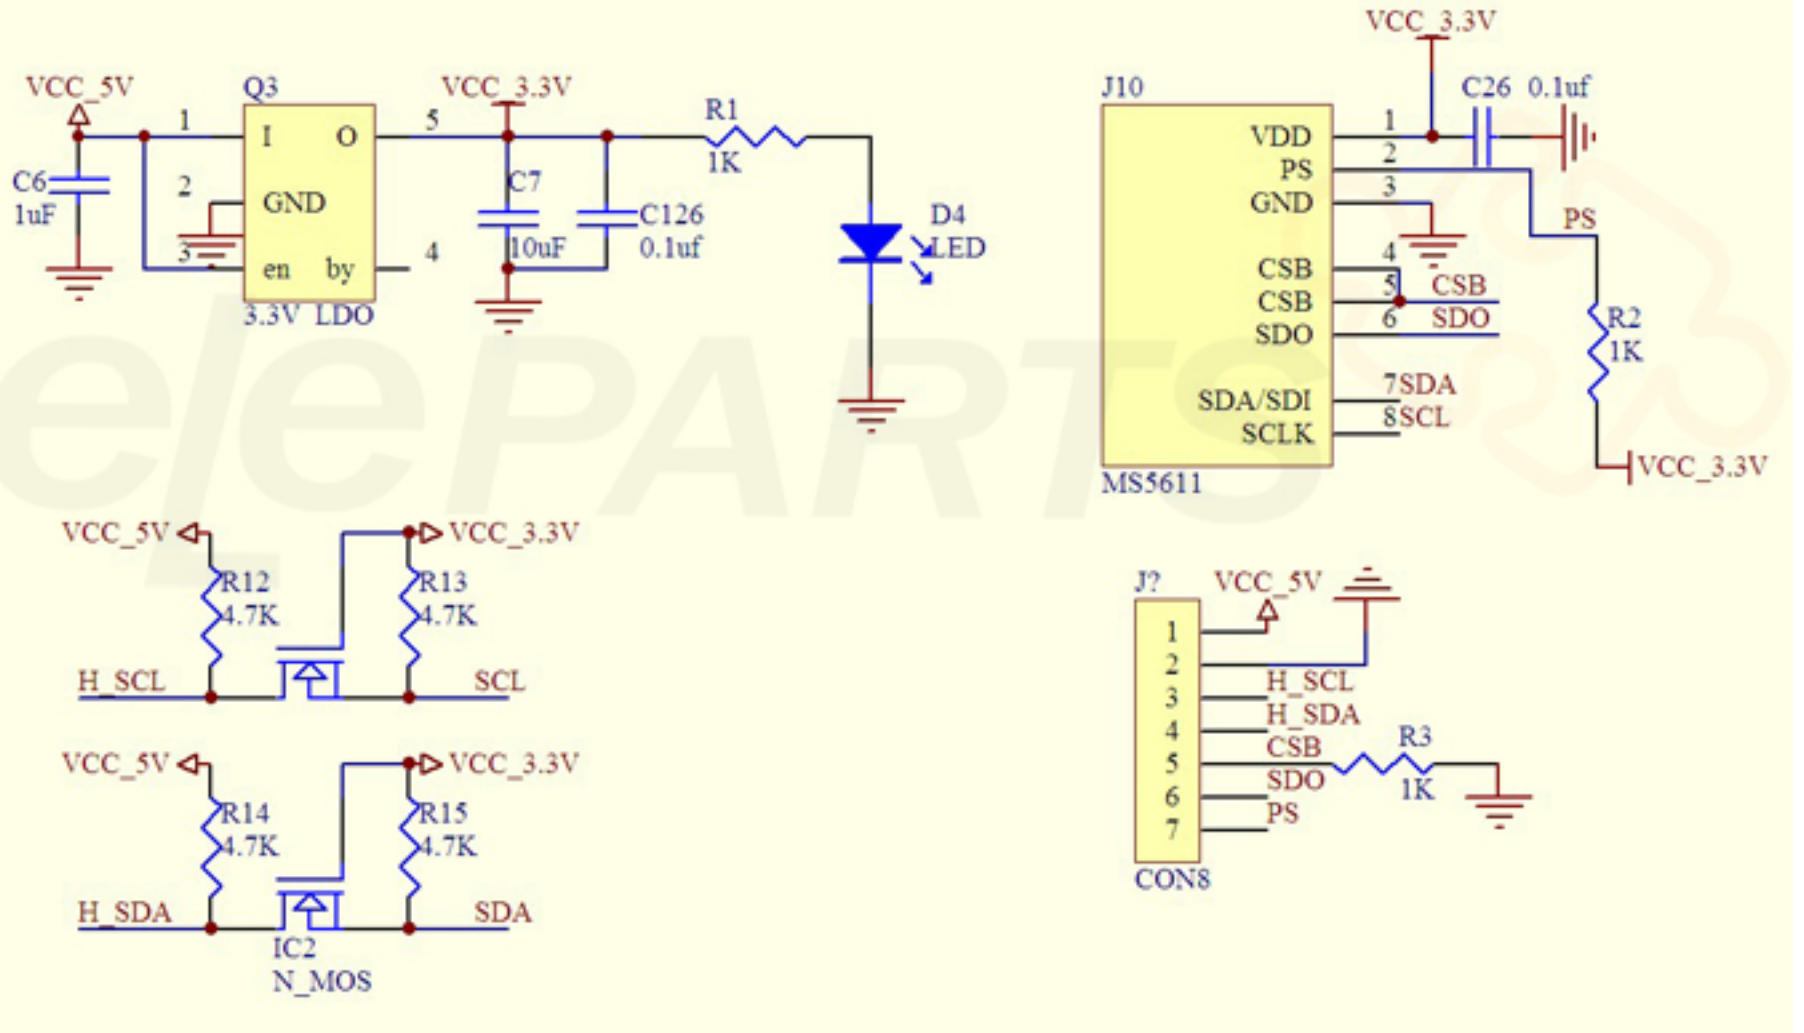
VCC_5V
Q3
1
I
O
5
VCC_3.3V
R1
1K
C6
1uF
2
GND
C7
10uF
C126
0.1uf
D4
LED
3
en
by
4
3.3V LDO

VCC_3.3V
J10
C26
0.1uf
VDD
1
PS
2
GND
3
PS
4
CSB
5
CSB
CSB
6
SDO
SDO
R2
1K
SDA/SDI
7SDA
SCLK
8SCL
VCC_3.3V
MS5611

elePARTS

VCC_5V
VCC_3.3V
R12
4.7K
R13
4.7K
H_SCL
SCL

VCC_5V
VCC_3.3V
R14
4.7K
R15
4.7K
H_SDA
SDA
IC2
N_MOS

J?
VCC_5V
1
2
3
H_SCL
4
H_SDA
5
CSB
R3
6
SDO
1K
7
PS
CON8